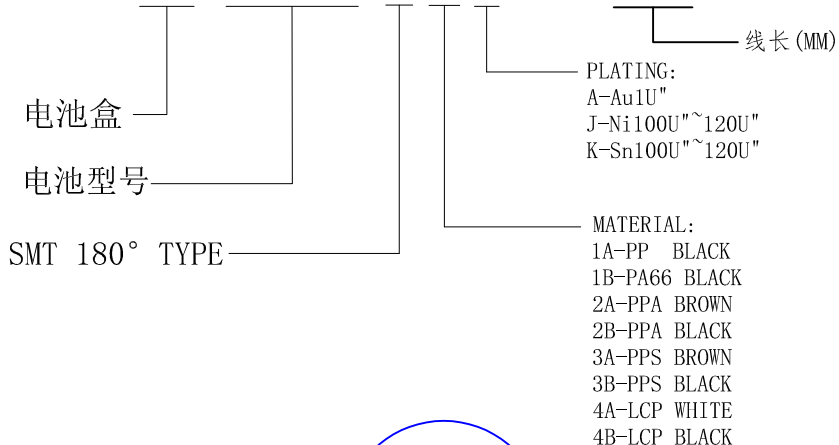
线长(MM)

PLATING:
A-Au1U"
J-Ni100U"~120U"
K-Sn100U"~120U"

电池盒

电池型号

MATERIAL:
1A-PP BLACK
1B-PA66 BLACK
2A-PPA BROWN
2B-PPA BLACK
3A-PPS BROWN
3B-PPS BLACK
4A-LCP WHITE
4B-LCP BLACK

SMT 180° TYPE